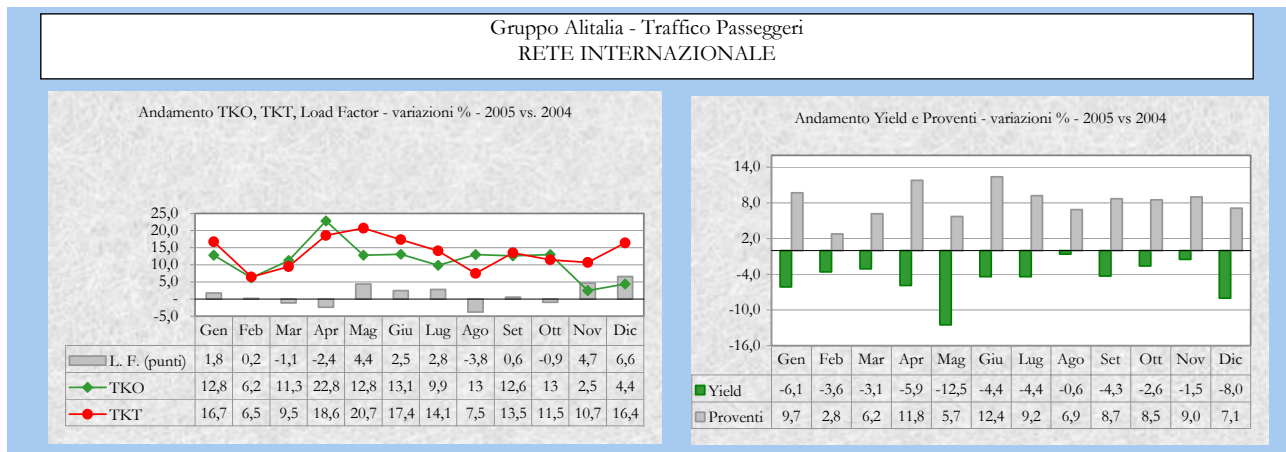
Gruppo Alitalia - Traffico Passeggeri
RETE INTERNAZIONALE

Andamento TKO, TKT, Load Factor - variazioni % - 2005 vs. 2004

25,0
20,0
15,0
10,0
5,0
-
-5,0

| | Gen | Feb | Mar | Apr | Mag | Giu | Lug | Ago | Set | Ott | Nov | Dic |
|---|---|---|---|---|---|---|---|---|---|---|---|---|
| L. F. (punti) | 1,8 | 0,2 | -1,1 | -2,4 | 4,4 | 2,5 | 2,8 | -3,8 | 0,6 | -0,9 | 4,7 | 6,6 |
| TKO | 12,8 | 6,2 | 11,3 | 22,8 | 12,8 | 13,1 | 9,9 | 13 | 12,6 | 13 | 2,5 | 4,4 |
| TKT | 16,7 | 6,5 | 9,5 | 18,6 | 20,7 | 17,4 | 14,1 | 7,5 | 13,5 | 11,5 | 10,7 | 16,4 |

Andamento Yield e Proventi - variazioni % - 2005 vs 2004

14,0
8,0
2,0
-4,0
-10,0
-16,0

| | Gen | Feb | Mar | Apr | Mag | Giu | Lug | Ago | Set | Ott | Nov | Dic |
|---|---|---|---|---|---|---|---|---|---|---|---|---|
| Yield | -6,1 | -3,6 | -3,1 | -5,9 | -12,5 | -4,4 | -4,4 | -0,6 | -4,3 | -2,6 | -1,5 | -8,0 |
| Proventi | 9,7 | 2,8 | 6,2 | 11,8 | 5,7 | 12,4 | 9,2 | 6,9 | 8,7 | 8,5 | 9,0 | 7,1 |